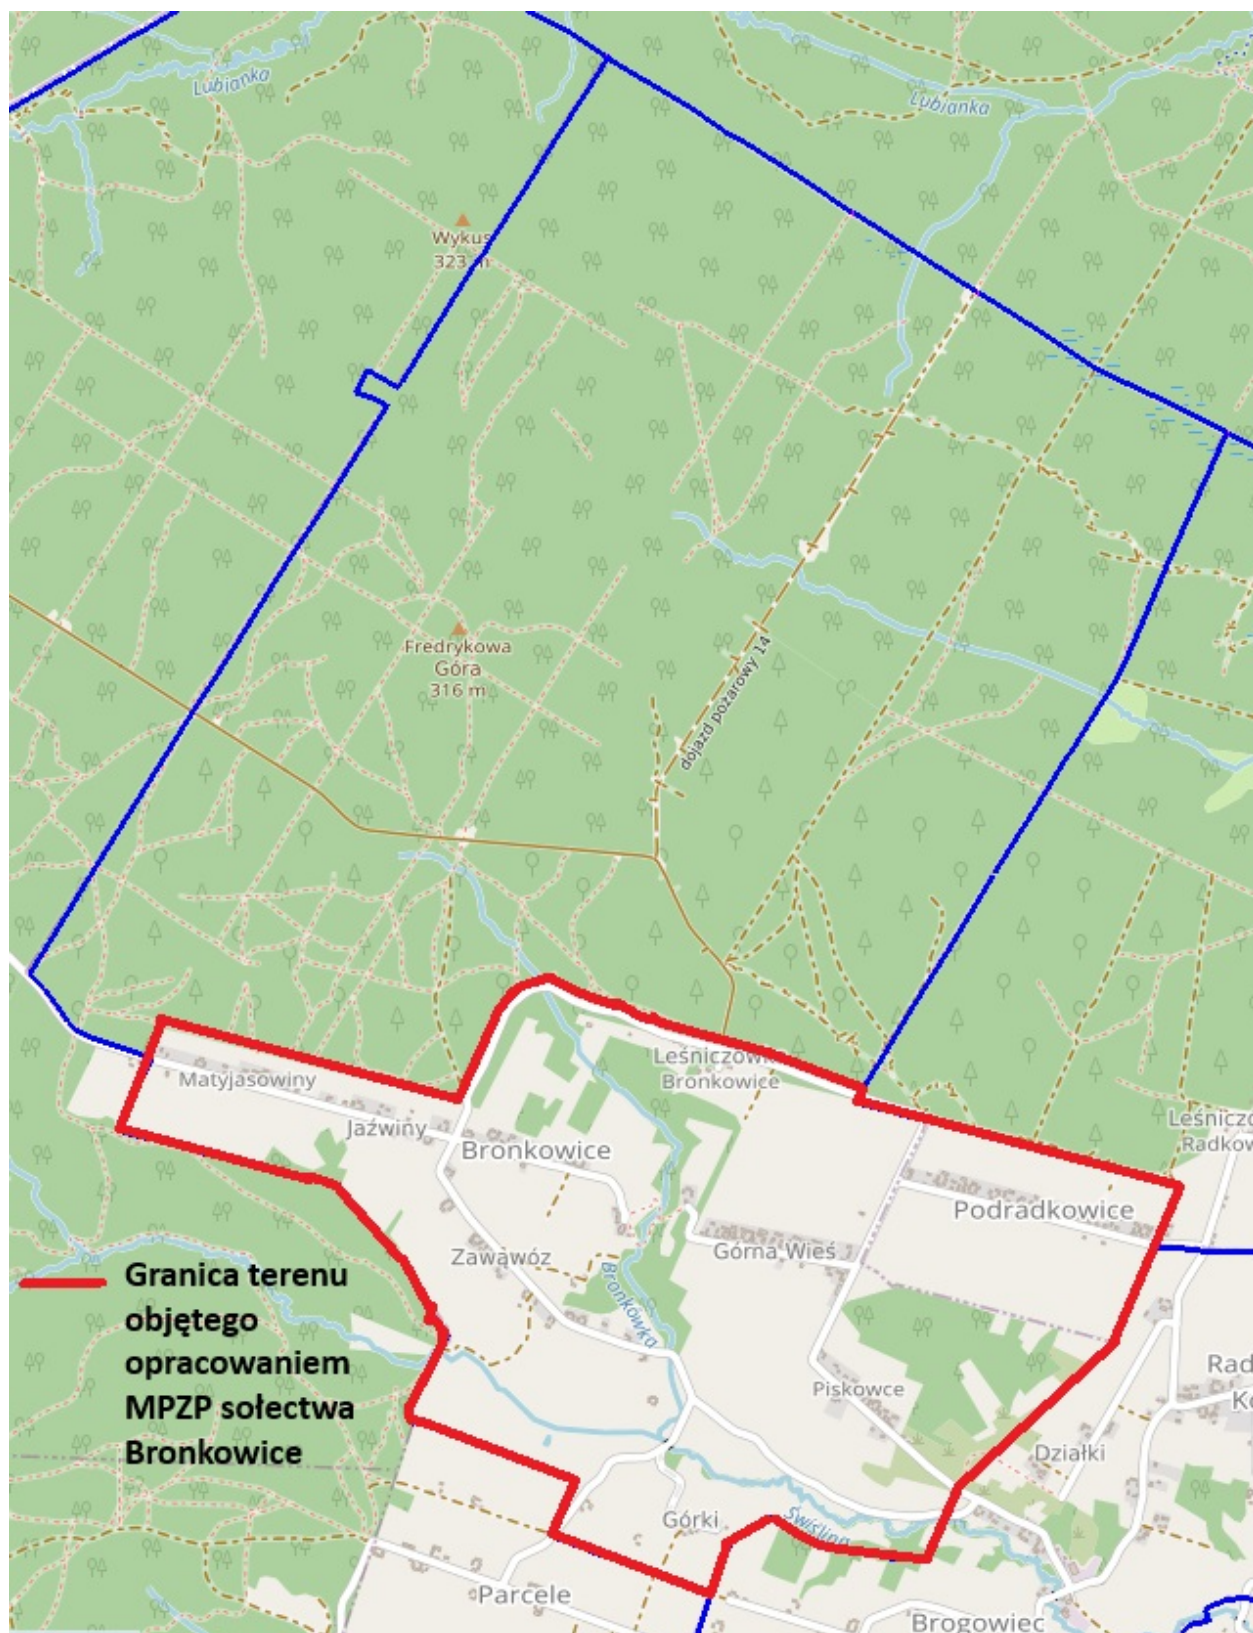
Lubianka

Lubianka

Wykus
323 m

Fredrykowa
Góra
316 m

dojazd pożarowy 14

Leśniczówka
Bronkowice

Leśniczówka
Radkowice

Matyjasowiny

Jaźwiny

Bronkowice

Podradkowice

Zawawóz

Górna Wieś

Bronkówka

Granica terenu objętego opracowaniem MPZP sołectwa Bronkowice

Piskowce

Rad
K

Działki

Górki

Świślina

Parcele

Brogowiec